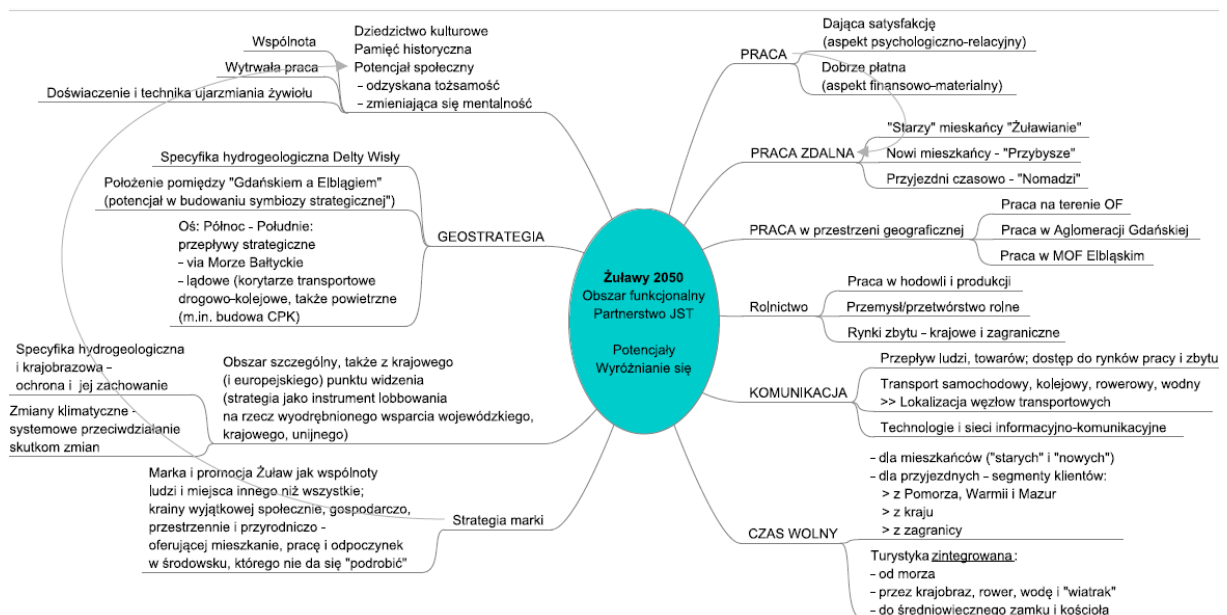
Żuławy 2050
Obszar funkcjonalny
Partnerstwo JST

Potencjały
Wyróżnianie się

Wspólnota
Wytrwała praca
Doświaczenie i technika ujarzmiania żywiołu

Dziedzictwo kulturowe
Pamięć historyczna
Potencjał społeczny
- odzyskana tożsamość
- zmieniająca się mentalność

Specyfika hydrogeologiczna Delty Wisły

Położenie pomiędzy "Gdańskiem a Elblągiem" (potencjał w budowaniu symbiozy strategicznej")

Oś: Północ - Południe:
przepływy strategiczne
- via Morze Bałtyckie
- lądowe (korytarze transportowe drogowo-kolejowe, także powietrzne (m.in. budowa CPK)

GEOSTRATEGIA

Specyfika hydrogeologiczna i krajobrazowa - ochrona i jej zachowanie

Zmiany klimatyczne - systemowe przeciwdziałanie skutkom zmian

Obszar szczególny, także z krajowego (i europejskiego) punktu widzenia (strategia jako instrument lobbowania na rzecz wyodrębnionego wsparcia wojewódzkiego, krajowego, unijnego)

Marka i promocja Żuław jak wspólnoty ludzi i miejsca innego niż wszystkie; krainy wyjątkowej społecznie, gospodarczo, przestrzennie i przyrodniczo - oferującej mieszkanie, pracę i odpoczynek w środowsku, którego nie da się "podrobić"

Strategia marki

PRACA
Dająca satysfakcję (aspekt psychologiczno-relacyjny)
Dobrze płatna (aspekt finansowo-materialny)

PRACA ZDALNA
"Starzy" mieskańcy "Żuławianie"
Nowi mieszkańcy - "Przybysze"
Przyjezdni czasowo - "Nomadzi"

PRACA w przestrzeni geograficznej
Praca na terenie OF
Praca w Aglomeracji Gdańskiej
Praca w MOF Elbląskim

Rolnictwo
Praca w hodowli i produkcji
Przemysł/przetwórstwo rolne
Rynki zbytu - krajowe i zagraniczne

KOMUNIKACJA
Przepływ ludzi, towarów; dostęp do rynków pracy i zbytu
Transport samochodowy, kolejowy, rowerowy, wodny
>> Lokalizacja węzłów transportowych
Technologie i sieci informacyjno-komunikacyjne

CZAS WOLNY
- dla mieszkańców ("starych" i "nowych")
- dla przyjezdnych - segmenty klientów:
> z Pomorza, Warmii i Mazur
> z kraju
> z zagranicy

Turystyka zintegrowana:
- od morza
- przez krajobraz, rower, wodę i "wiatrak"
- do średniowiecznego zamku i kościoła